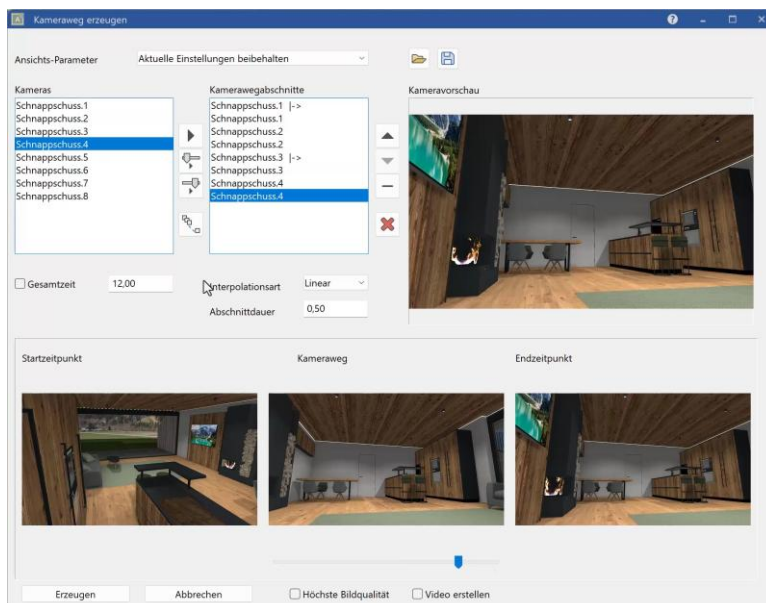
Kameraweg erzeugen

Ansichts-Parameter
Aktuelle Einstellungen beibehalten

Kameras
Schnappschuss.1
Schnappschuss.2
Schnappschuss.3
Schnappschuss.4
Schnappschuss.5
Schnappschuss.6
Schnappschuss.7
Schnappschuss.8

Kamerawegabschnitte
Schnappschuss.1 |->
Schnappschuss.1
Schnappschuss.2
Schnappschuss.2
Schnappschuss.3 |->
Schnappschuss.3
Schnappschuss.4
Schnappschuss.4

Kameravorschau

Gesamtzeit 12,00
Interpolationsart Linear
Abschnittdauer 0,50

Startzeitpunkt
Kameraweg
Endzeitpunkt

Erzeugen
Abbrechen
Höchste Bildqualität
Video erstellen